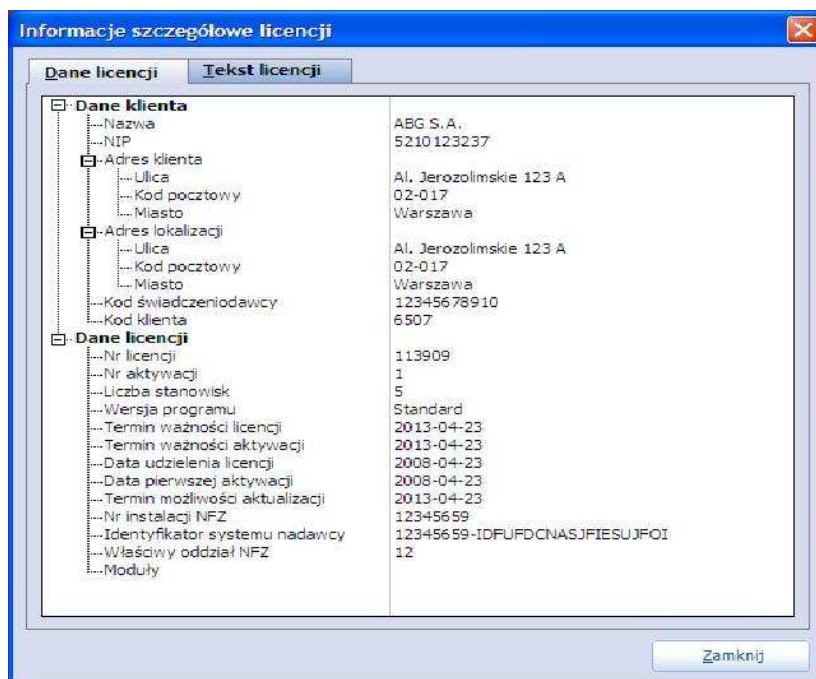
Informacje szczegółowe licencji

Dane licencji | Tekst licencji

| | |
|---|---|
| Dane klienta | |
| Nazwa | ABG S.A. |
| NIP | 5210123237 |
| Adres klienta | |
| Ulica | Al. Jerozolimskie 123 A |
| Kod pocztowy | 02-017 |
| Miasto | Warszawa |
| Adres lokalizacji | |
| Ulica | Al. Jerozolimskie 123 A |
| Kod pocztowy | 02-017 |
| Miasto | Warszawa |
| Kod świadczeniodawcy | 12345678910 |
| Kod klienta | 6507 |
| Dane licencji | |
| Nr licencji | 113909 |
| Nr aktywacji | 1 |
| Liczba stanowisk | 5 |
| Wersja programu | Standard |
| Termin ważności licencji | 2013-04-23 |
| Termin ważności aktywacji | 2013-04-23 |
| Data udzielenia licencji | 2008-04-23 |
| Data pierwszej aktywacji | 2008-04-23 |
| Termin możliwości aktualizacji | 2013-04-23 |
| Nr instalacji NFZ | 12345659 |
| Identyfikator systemu nadawcy | 12345659-IDFUFDCNASJFIESUJFOI |
| Właściwy oddział NFZ | 12 |
| Moduły | |

Zamknij